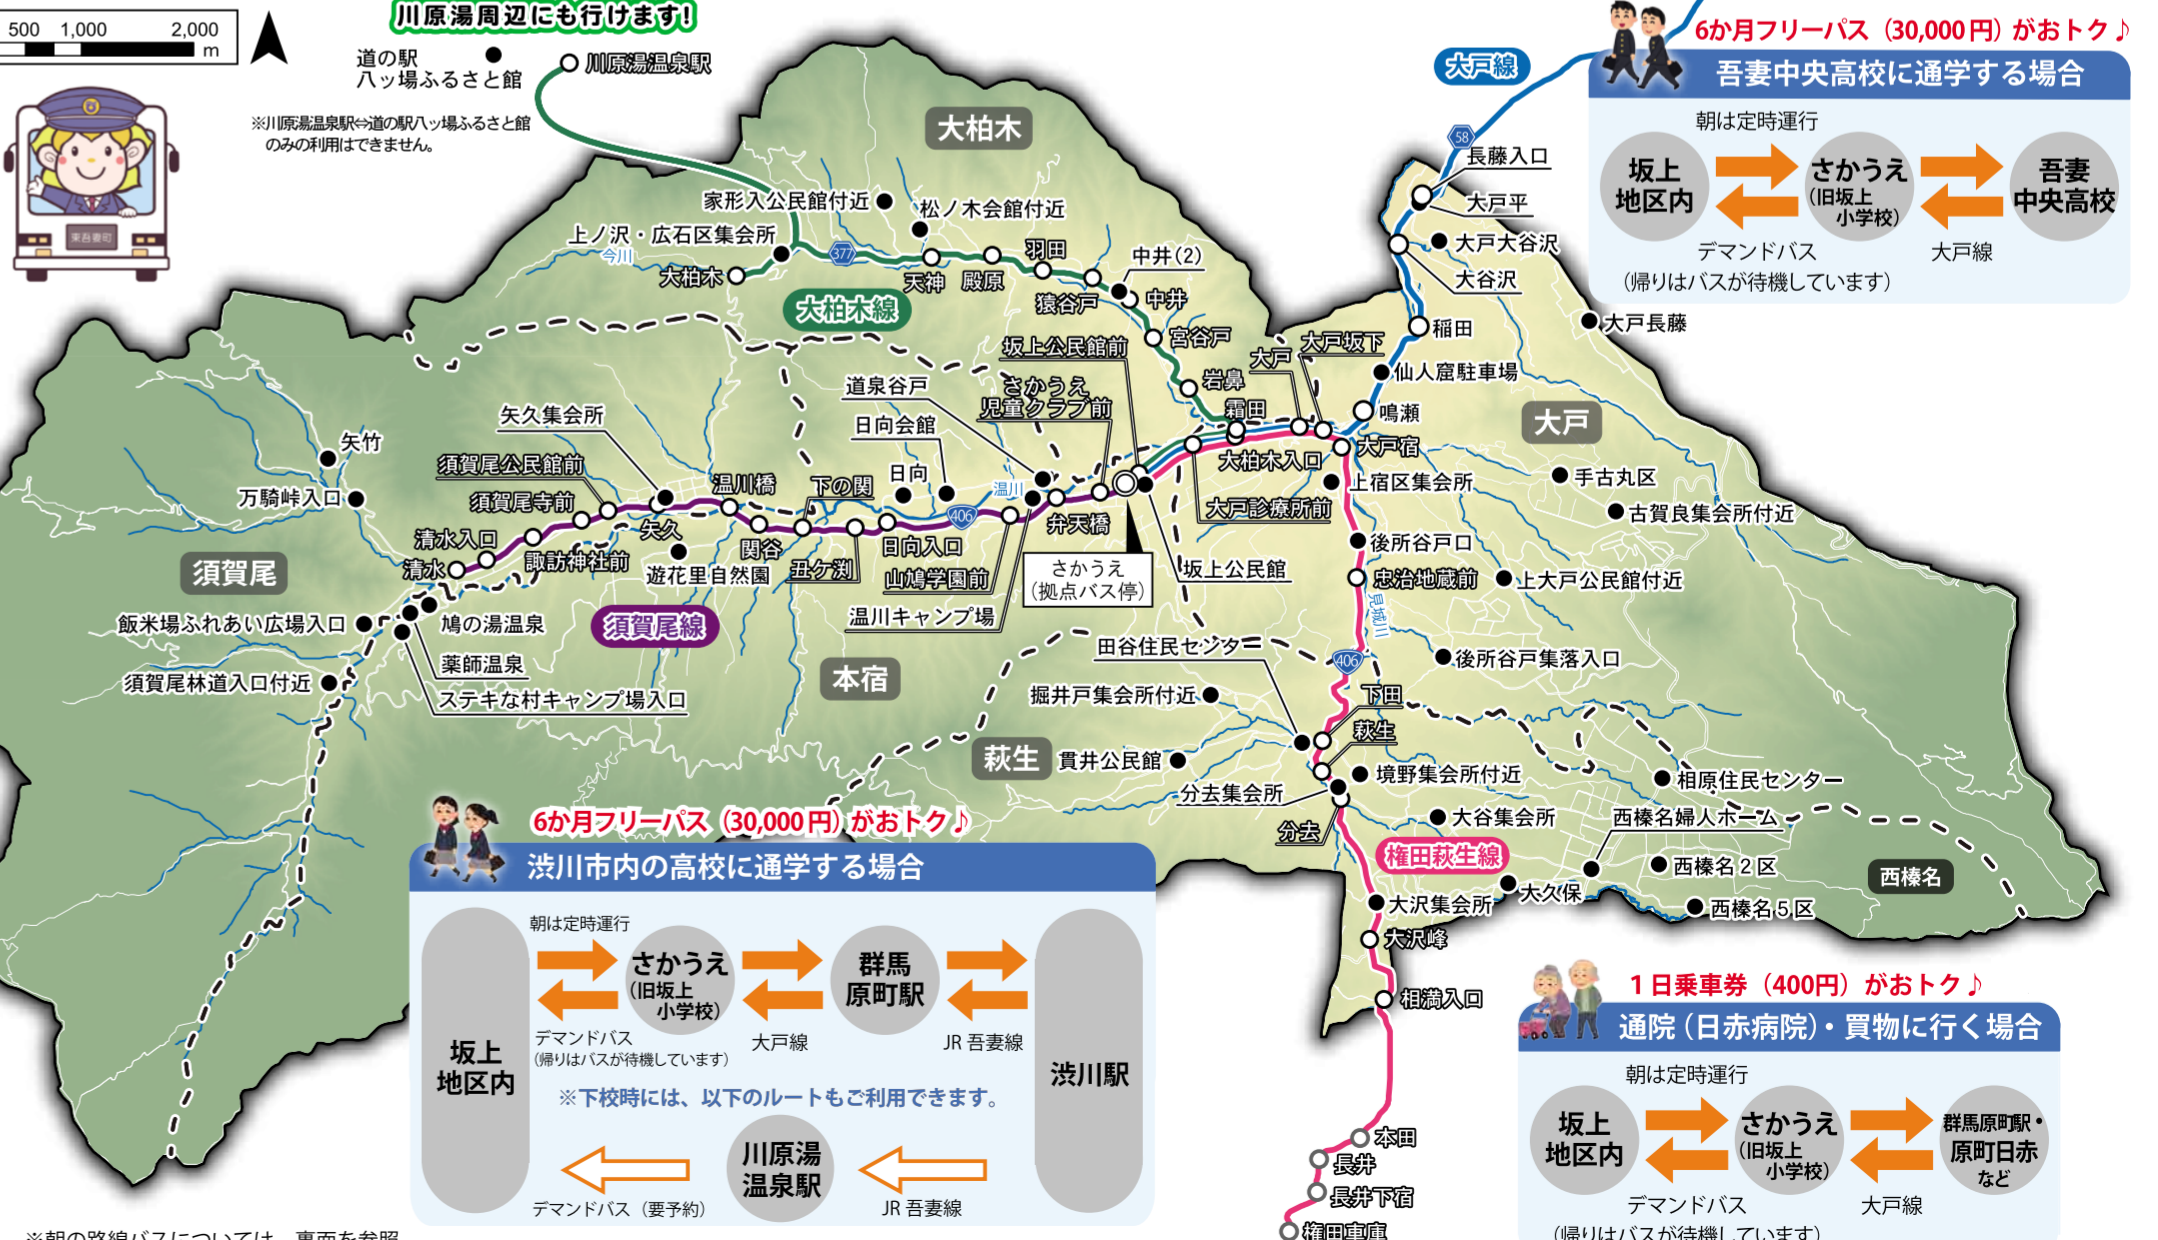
500 1,000 2,000
m

川原湯周辺にも行けます!

道の駅
八ッ場ふるさと館

川原湯温泉駅

※川原湯温泉駅⇔道の駅八ッ場ふるさと館のみの利用はできません。

東吾妻町

大柏木

家形入公民館付近
松ノ木会館付近
上ノ沢・広石区集会所
今川
大柏木
377
天神
殿原
羽田
中井(2)
中井
猿谷戸
大柏木線
宮谷戸
坂上公民館前
岩鼻
霜田
大戸
大戸坂下
さかうえ児童クラブ前
道泉谷戸
日向会館
日向
矢久集会所
矢竹
須賀尾公民館前
須賀尾寺前
温川橋
下の関
温川
弁天橋
406
万騎峠入口
清水入口
清水
矢久
諏訪神社前
関谷
日向入口
丑ケ渕
山鳩学園前
遊花里自然園
須賀尾
須賀尾線
飯米場ふれあい広場入口
鳩の湯温泉
薬師温泉
須賀尾林道入口付近
ステキな村キャンプ場入口
温川キャンプ場
さかうえ
(拠点バス停)
坂上公民館
田谷住民センター
本宿
掘井戸集会所付近
萩生
貫井公民館
大柏木入口
大戸診療所前
大戸宿
上宿区集会所

大戸線
58
長藤入口
大戸平
大戸大谷沢
大谷沢
稲田
大戸長藤
仙人窟駐車場
鳴瀬
大戸
手古丸区
古賀良集会所付近
後所谷戸口
忠治地蔵前
上大戸公民館付近
見城川
406
後所谷戸集落入口
下田
萩生
境野集会所付近
相原住民センター
分去集会所
大谷集会所
西榛名婦人ホーム
分去
権田萩生線
西榛名2区
西榛名
大久保
大沢集会所
西榛名5区
大沢峰
相満入口
本田
長井
長井下宿
権田車庫

6か月フリーパス(30,000円)がおトク♪
吾妻中央高校に通学する場合
朝は定時運行
坂上地区内
さかうえ(旧坂上小学校)
吾妻中央高校
デマンドバス
(帰りはバスが待機しています)
大戸線

6か月フリーパス(30,000円)がおトク♪
渋川市内の高校に通学する場合
朝は定時運行
坂上地区内
さかうえ(旧坂上小学校)
群馬原町駅
渋川駅
デマンドバス
(帰りはバスが待機しています)
大戸線
JR 吾妻線
※下校時には、以下のルートもご利用できます。
川原湯温泉駅
デマンドバス(要予約)
JR 吾妻線

1日乗車券(400円)がおトク♪
通院(日赤病院)・買物に行く場合
朝は定時運行
坂上地区内
さかうえ(旧坂上小学校)
群馬原町駅・原町日赤など
デマンドバス
(帰りはバスが待機しています)
大戸線

※朝の路線バスについては、裏面を参照